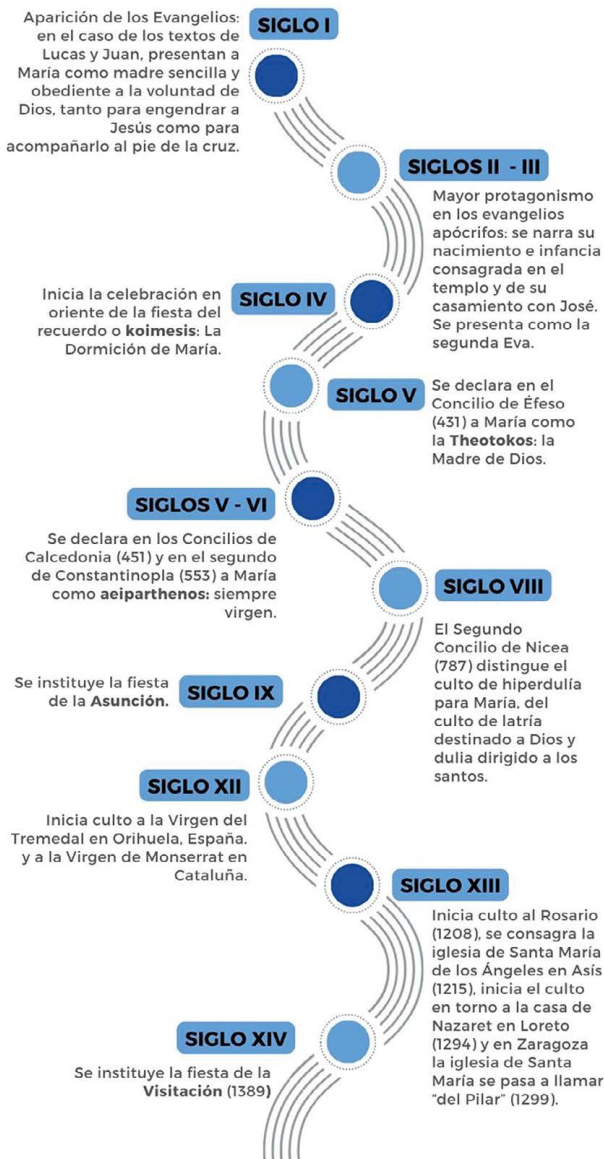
Aparición de los Evangelios: en el caso de los textos de Lucas y Juan, presentan a María como madre sencilla y obediente a la voluntad de Dios, tanto para engendrar a Jesús como para acompañarlo al pie de la cruz.

SIGLO I

SIGLOS II - III

Mayor protagonismo en los evangelios apócrifos: se narra su nacimiento e infancia consagrada en el templo y de su casamiento con José. Se presenta como la segunda Eva.

Inicia la celebración en oriente de la fiesta del recuerdo o **koimesis**: La Dormición de María.

SIGLO IV

SIGLO V

Se declara en el Concilio de Éfeso (431) a María como la **Theotokos**: la Madre de Dios.

SIGLOS V - VI

Se declara en los Concilios de Calcedonia (451) y en el segundo de Constantinopla (553) a María como **aeiparthenos**: siempre virgen.

SIGLO VIII

El Segundo Concilio de Nicea (787) distingue el culto de hiperdulía para María, del culto de latría destinado a Dios y dulia dirigido a los santos.

Se instituye la fiesta de la **Asunción.**

SIGLO IX

SIGLO XII

Inicia culto a la Virgen del Tremedal en Orihuela, España. y a la Virgen de Monserrat en Cataluña.

SIGLO XIII

Inicia culto al Rosario (1208), se consagra la iglesia de Santa María de los Ángeles en Asís (1215), inicia el culto en torno a la casa de Nazaret en Loreto (1294) y en Zaragoza la iglesia de Santa María se pasa a llamar "del Pilar" (1299).

SIGLO XIV

Se instituye la fiesta de la **Visitación** (1389)